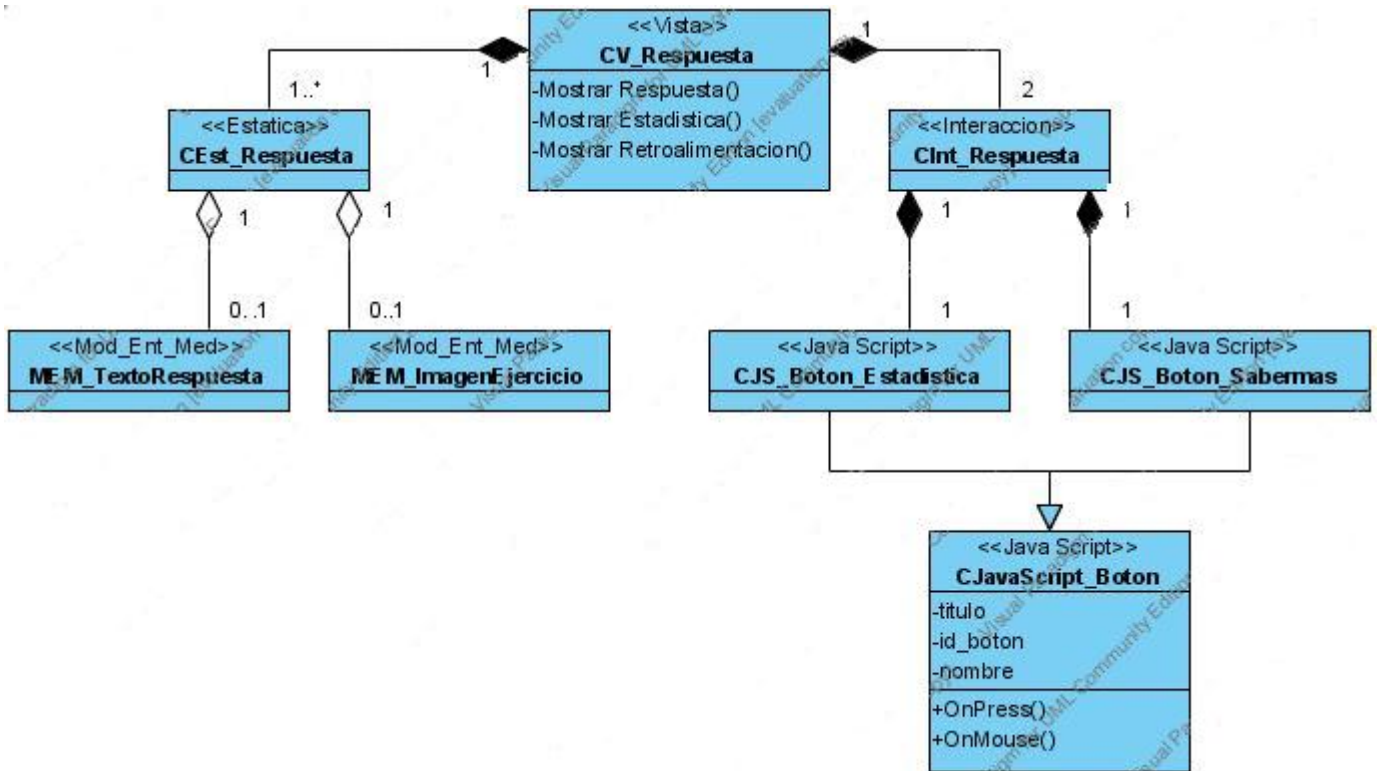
<<Vista>>
CV_Respuesta
-Mostrar Respuesta()
-Mostrar Estadistica()
-Mostrar Retroalimentacion()

1
1..*
1
2

<<Estatica>>
CEst_Respuesta

<<Interaccion>>
CInt_Respuesta

1
1
1
1

0..1
0..1
1
1

<<Mod_Ent_Med>>
MEM_TextoRespuesta

<<Mod_Ent_Med>>
MEM_ImagenEjercicio

<<Java Script>>
CJS_Boton_Estadistica

<<Java Script>>
CJS_Boton_Sabermas

<<Java Script>>
CJavaScript_Boton
-titulo
-id_boton
-nombre
+OnPress()
+OnMouse()